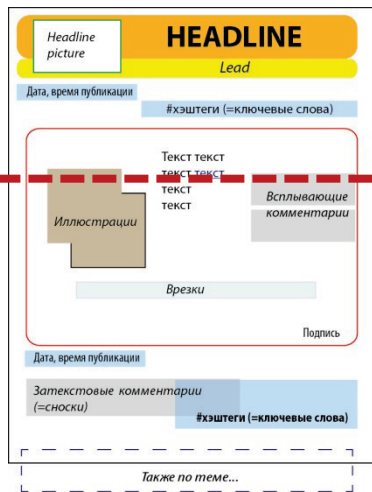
Headline picture

HEADLINE

Lead

Дата, время публикации

#хэштеги (=ключевые слова)

Текст текст текст текст текст текст

Иллюстрации

Всплывающие комментарии

Врезки

Подпись

Дата, время публикации

Затекстовые комментарии (=сноски)

#хэштеги (=ключевые слова)

Также по теме...